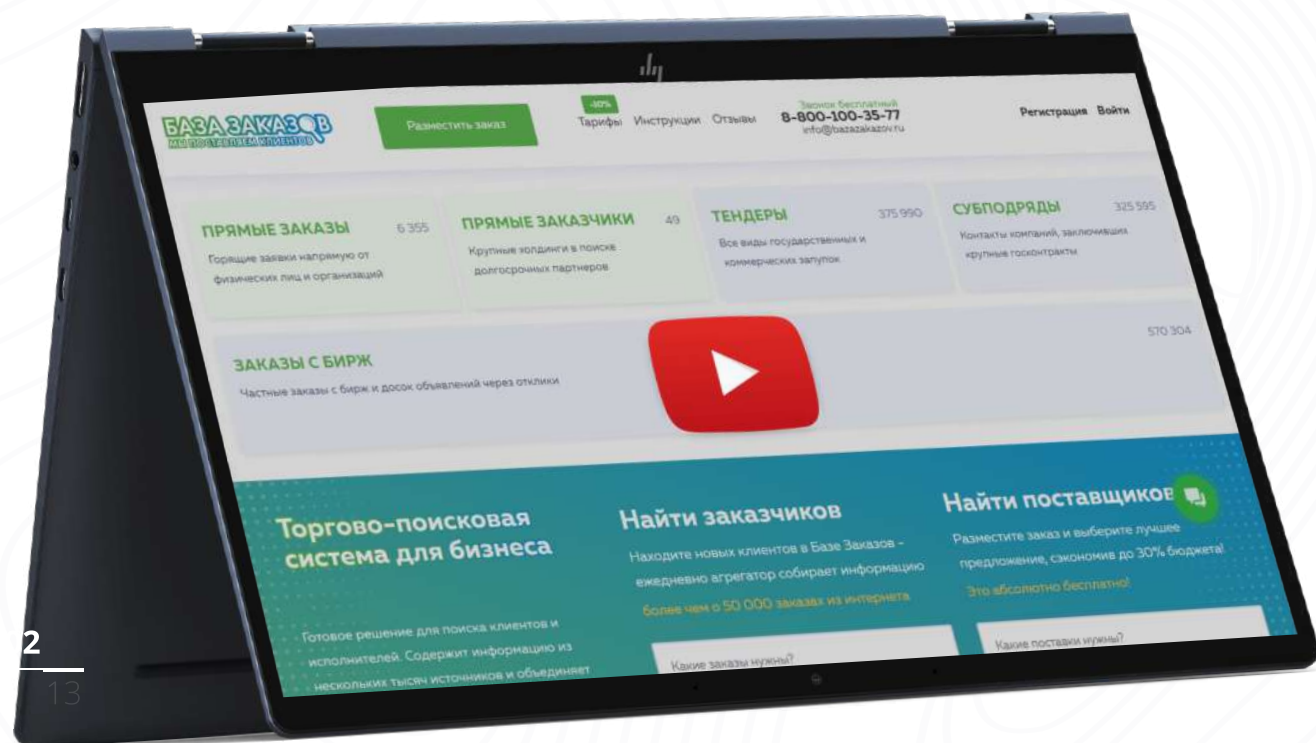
БАЗА ЗАКАЗОВ
МЫ ПОСТАВЛЯЕМ КЛИЕНТОВ

Разместить заказ

-30%
Тарифы Инструкции Отзывы

Звонок бесплатный
8-800-100-35-77
info@bazazakazov.ru

Регистрация Войти

ПРЯМЫЕ ЗАКАЗЫ 6 355
Горящие заявки напрямую от физических лиц и организаций

ПРЯМЫЕ ЗАКАЗЧИКИ 49
Крупные холдинги в поиске долгосрочных партнеров

ТЕНДЕРЫ 375 990
Все виды государственных и коммерческих закупок

СУБПОДРЯДЫ 325 595
Контакты компаний, заключивших крупные госконтракты

ЗАКАЗЫ С БИРЖ 570 304
Частные заказы с бирж и досок объявлений через отклики

Торгово-поисковая система для бизнеса

Готовое решение для поиска клиентов и исполнителей. Содержит информацию из нескольких тысяч источников и объединяет

Найти заказчиков
Находите новых клиентов в Базе Заказов - ежедневно агрегатор собирает информацию
более чем о 50 000 заказах из интернета

Какие заказы нужны?

Найти поставщиков
Разместите заказ и выберите лучшее предложение, сэкономив до 30% бюджета!
Это абсолютно бесплатно!

Какие поставки нужны?

2
13